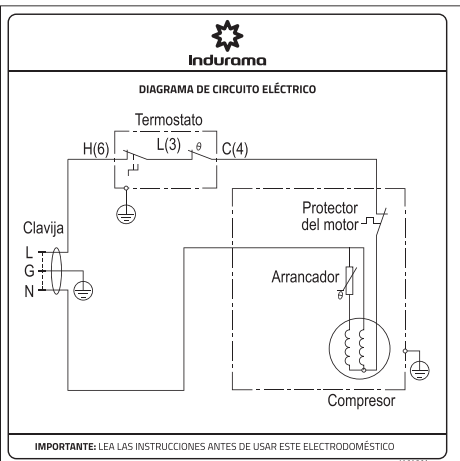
Indurama

DIAGRAMA DE CIRCUITO ELÉCTRICO

Termostato

H(6)

L(3)

$\theta$

C(4)

Protector del motor

Clavija

L

G

N

Arrancador

$\theta$

Compresor

IMPORTANTE: LEA LAS INSTRUCCIONES ANTES DE USAR ESTE ELECTRODOMÉSTICO